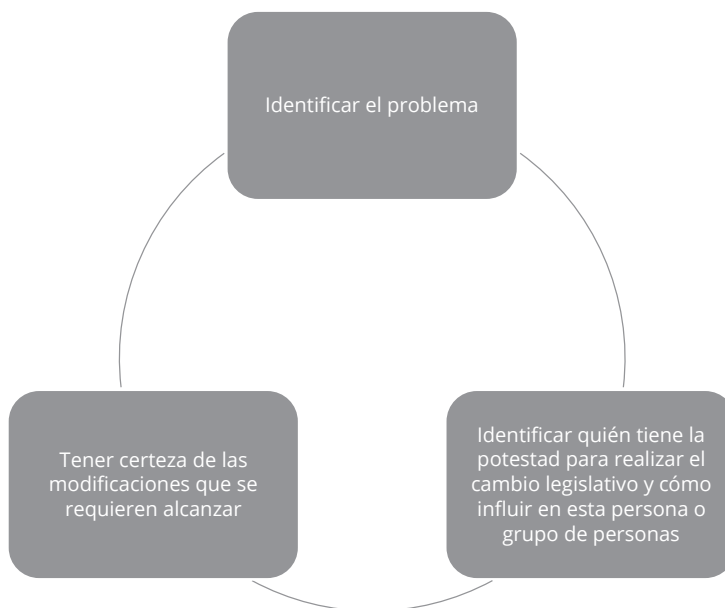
Identificar el problema

Identificar quién tiene la potestad para realizar el cambio legislativo y cómo influir en esta persona o grupo de personas

Tener certeza de las modificaciones que se requieren alcanzar